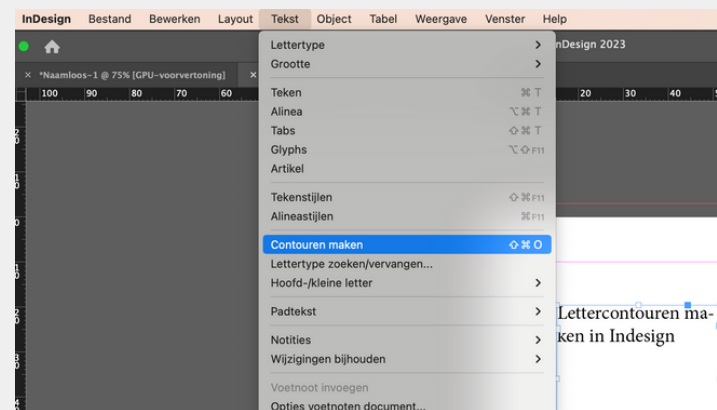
InDesign Bestand Bewerken Layout Tekst Object Tabel Weergave Venster Help

nDesign 2023

× *Naamloos-1 @ 75% [GPU-voorvertoning] ×

100 90 80 70 60 20 30 40

Lettertype >
Grootte >

Teken ⌘T
Alinea ⌥⌘T
Tabs ⇧⌘T
Glyphs ⌥⇧F11
Artikel

Tekenstijlen ⇧⌘F11
Alineastijlen ⌘F11

Contouren maken ⇧⌘O
Lettertype zoeken/vervangen...
Hoofd-/kleine letter >

Padtekst >

Notities >
Wijzigingen bijhouden >

Voetnoot invoegen
Opties voetnoten document...

Lettercontouren maken in Indesign